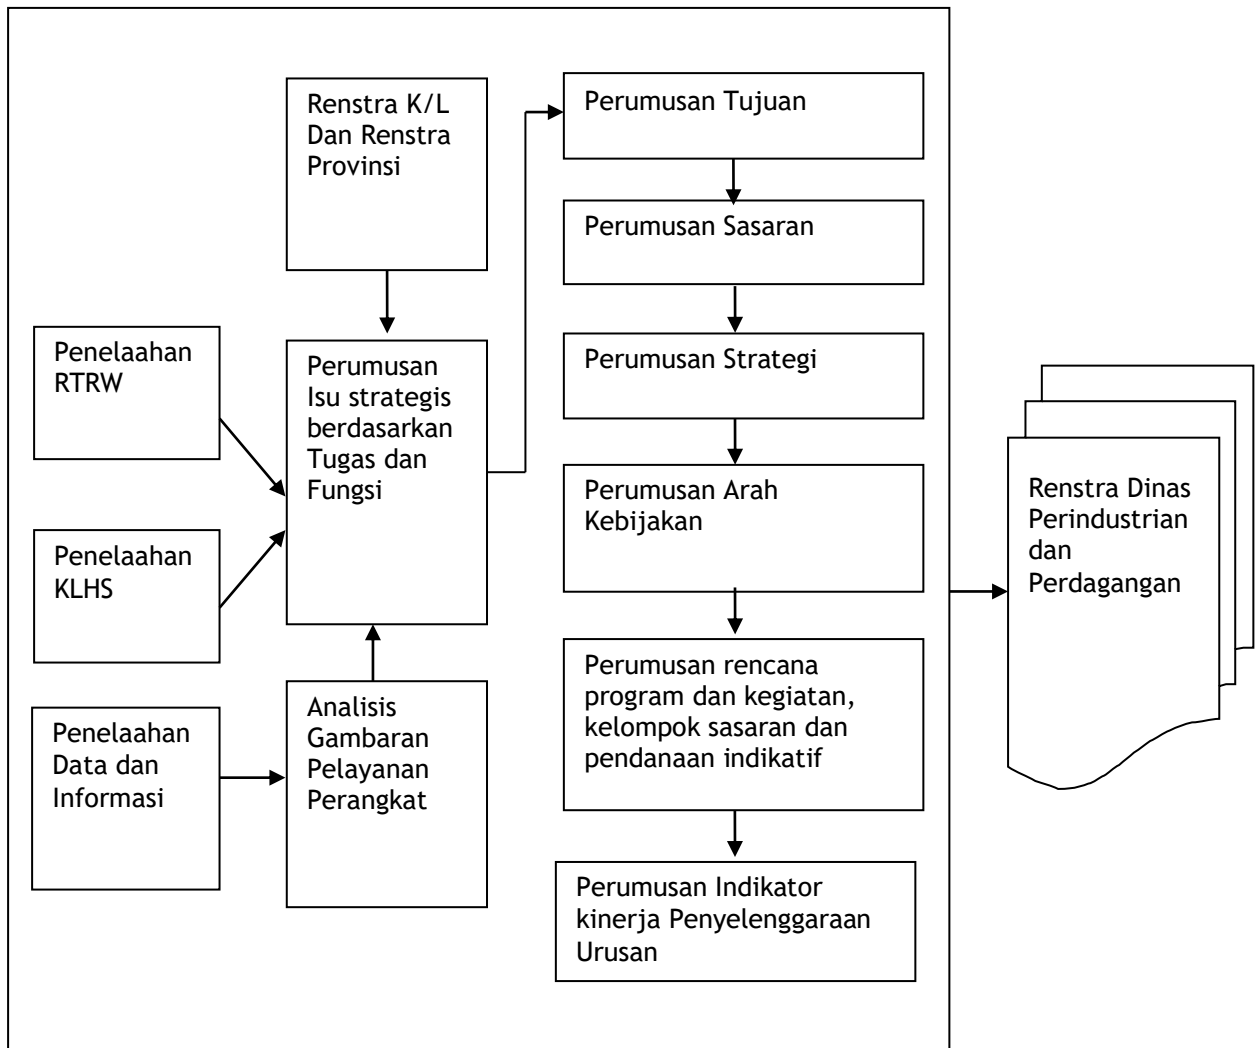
Renstra K/L Dan Renstra Provinsi

Penelaahan RTRW

Penelaahan KLHS

Penelaahan Data dan Informasi

Perumusan Isu strategis berdasarkan Tugas dan Fungsi

Analisis Gambaran Pelayanan Perangkat

Perumusan Tujuan

Perumusan Sasaran

Perumusan Strategi

Perumusan Arah Kebijakan

Perumusan rencana program dan kegiatan, kelompok sasaran dan pendanaan indikatif

Perumusan Indikator kinerja Penyelenggaraan Urusan

Renstra Dinas Perindustrian dan Perdagangan